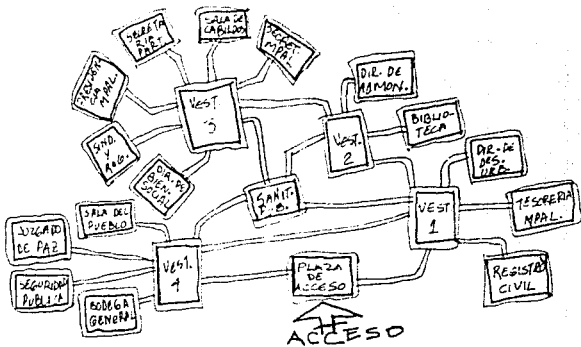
PRESIDENCIA MPAL.

SECRETARIA PART.

SALA DE CABILDOS

SECRET. MPAL.

VEST. 3

SIND. Y REG.

DIR. DE BIEN. SOCIAL

DIR. DE ADMON.

VEST. 2

BIBLIOTECA

SANIT. P.B.

DIR. DE DES. URB.

VEST 1

TESORERIA MPAL.

JUZGADO DE PAZ

SALA DEL PUEBLO

SEGURIDAD PUBLICA

VEST. 4

PLAZA DE ACCESO

REGISTRO CIVIL

BODEGA GENERAL

ACCESO